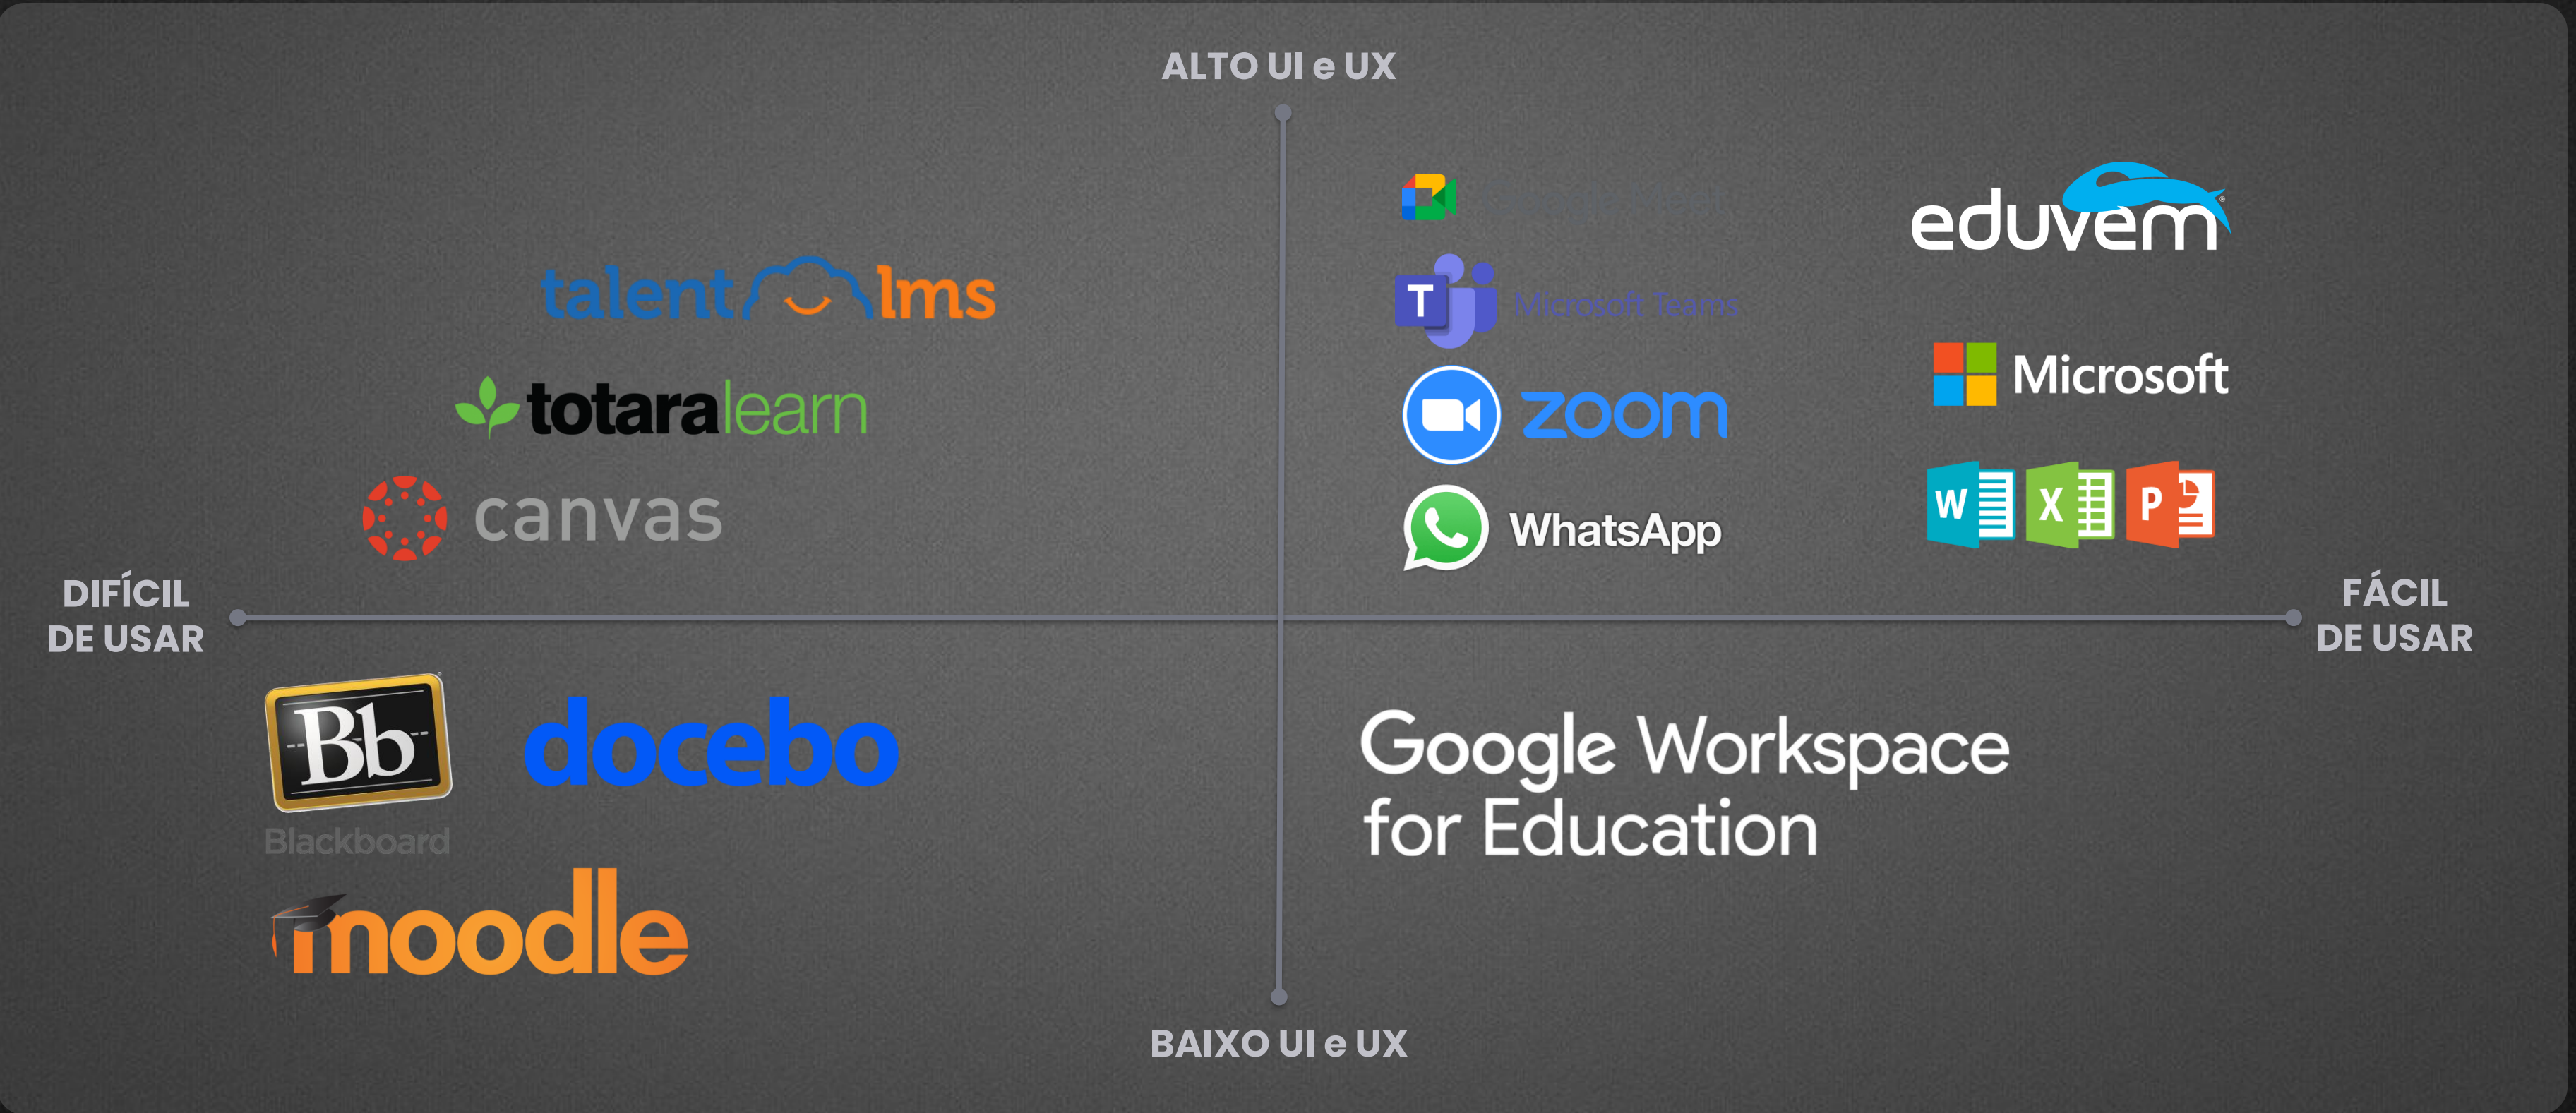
ALTO UI e UX

talent lms

totaralearn

canvas

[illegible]

Microsoft Teams

zoom

WhatsApp

eduvem

Microsoft

W X P

DIFÍCIL DE USAR

FÁCIL DE USAR

Bb

Blackboard

docebo

moodle

Google Workspace for Education

BAIXO UI e UX